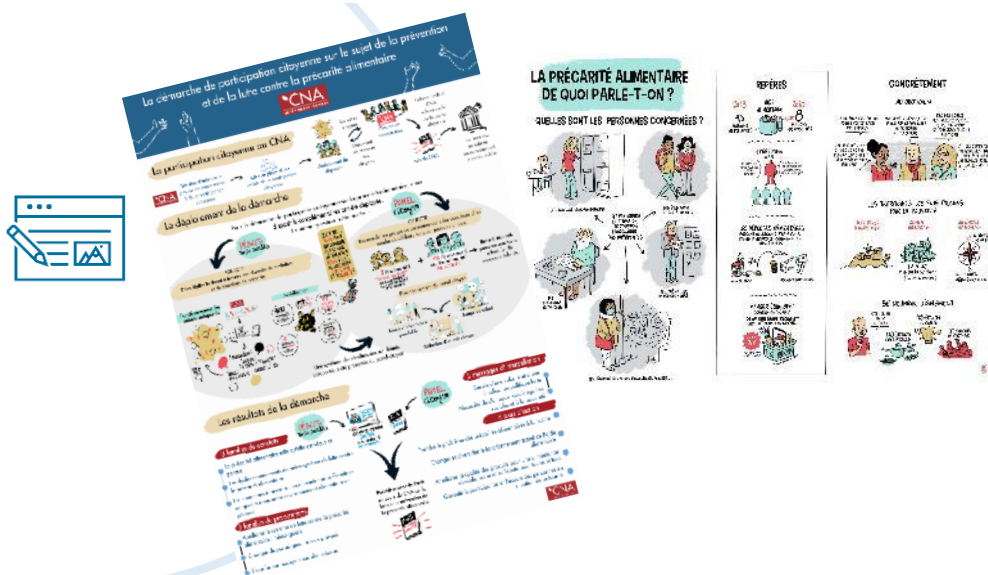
La démarche de participation citoyenne sur le sujet de la prévention et de la lutte contre la précarité alimentaire

CNA

La participation citoyenne au CNA

Le déroulement de la démarche

Les résultats de la démarche

CNA

LA PRÉCARITÉ ALIMENTAIRE DE QUOI PARLE-T-ON ?

QUELLES SONT LES PERSONNES CONCERNÉES ?

REPÈRES

CONCRÈTEMENT